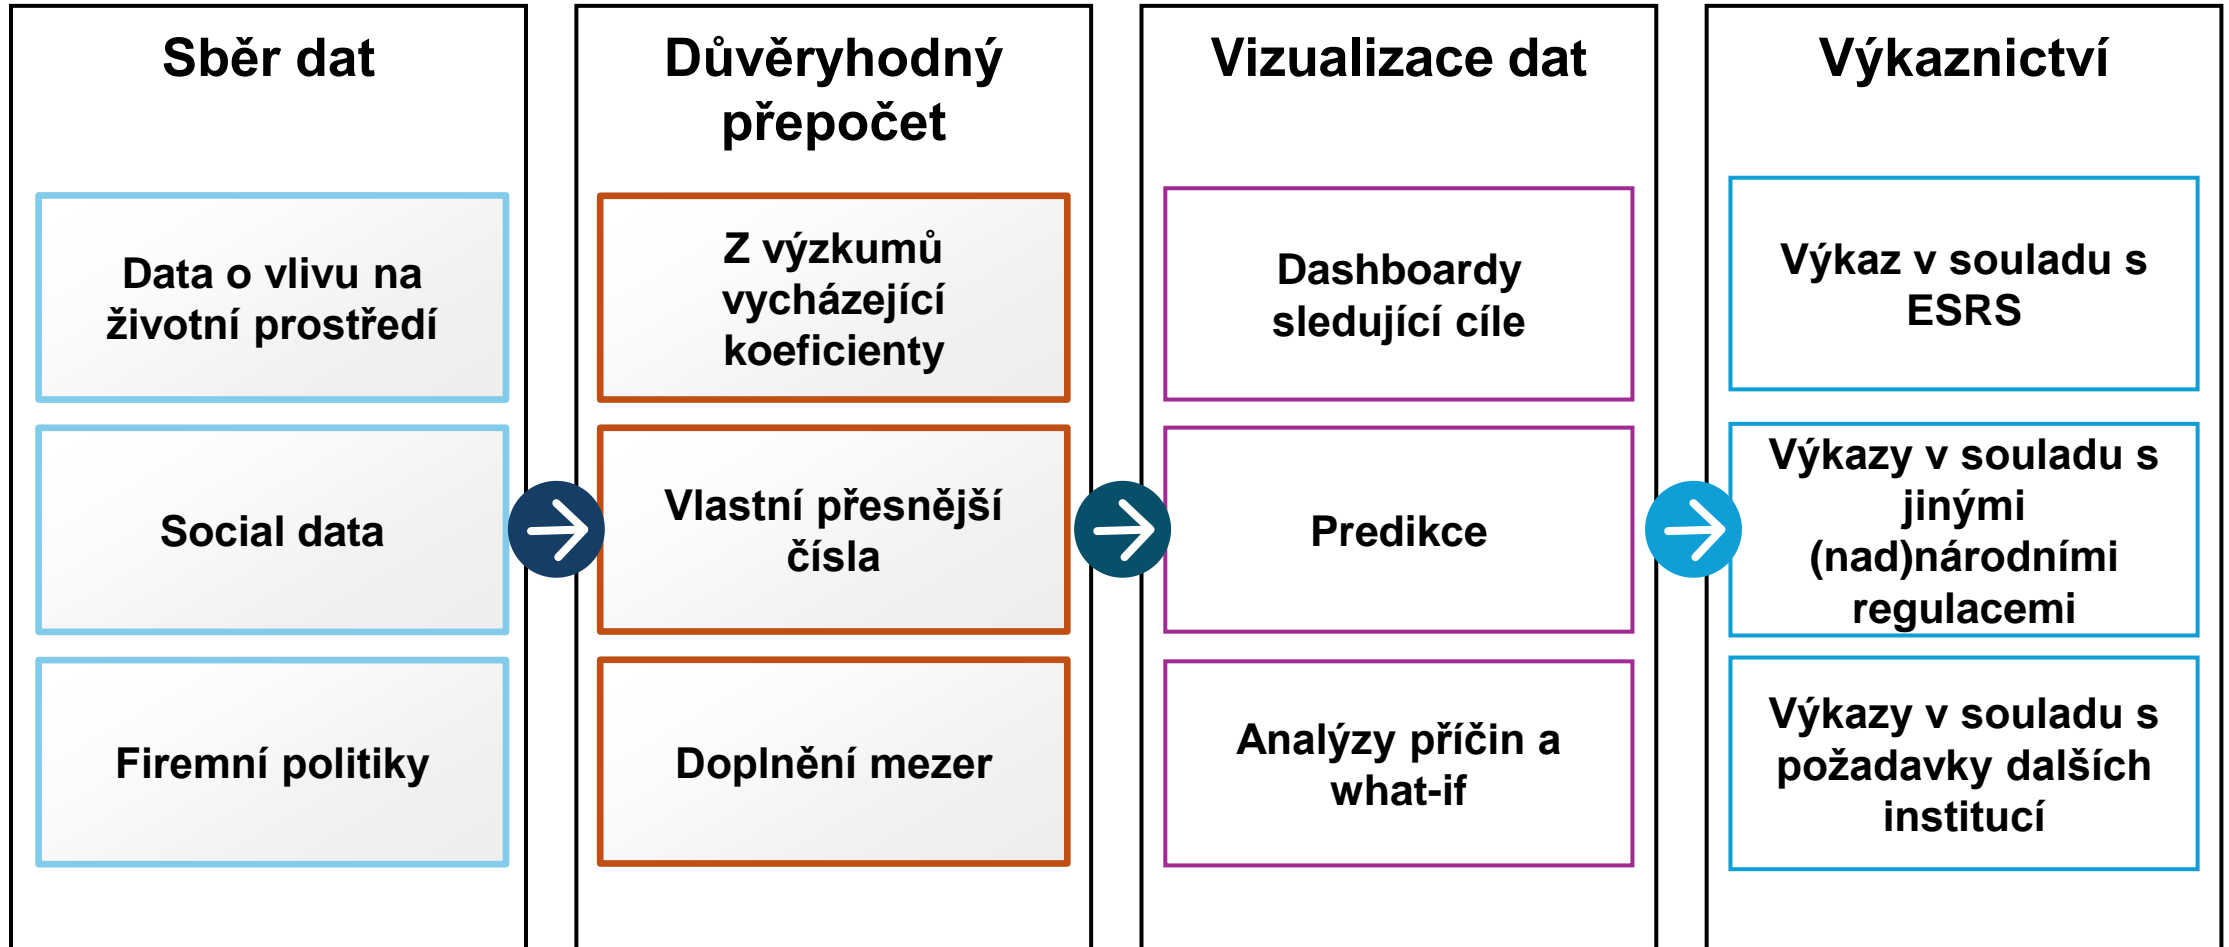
Sběr dat

Data o vlivu na životní prostředí

Social data

Firemní politiky

Důvěryhodný přepočet

Z výzkumů vycházející koeficienty

Vlastní přesnější čísla

Doplnění mezer

Vizualizace dat

Dashboardy sledující cíle

Predikce

Analýzy příčin a what-if

Výkaznictví

Výkaz v souladu s ESRS

Výkazy v souladu s jinými (nad)národními regulacemi

Výkazy v souladu s požadavky dalších institucí